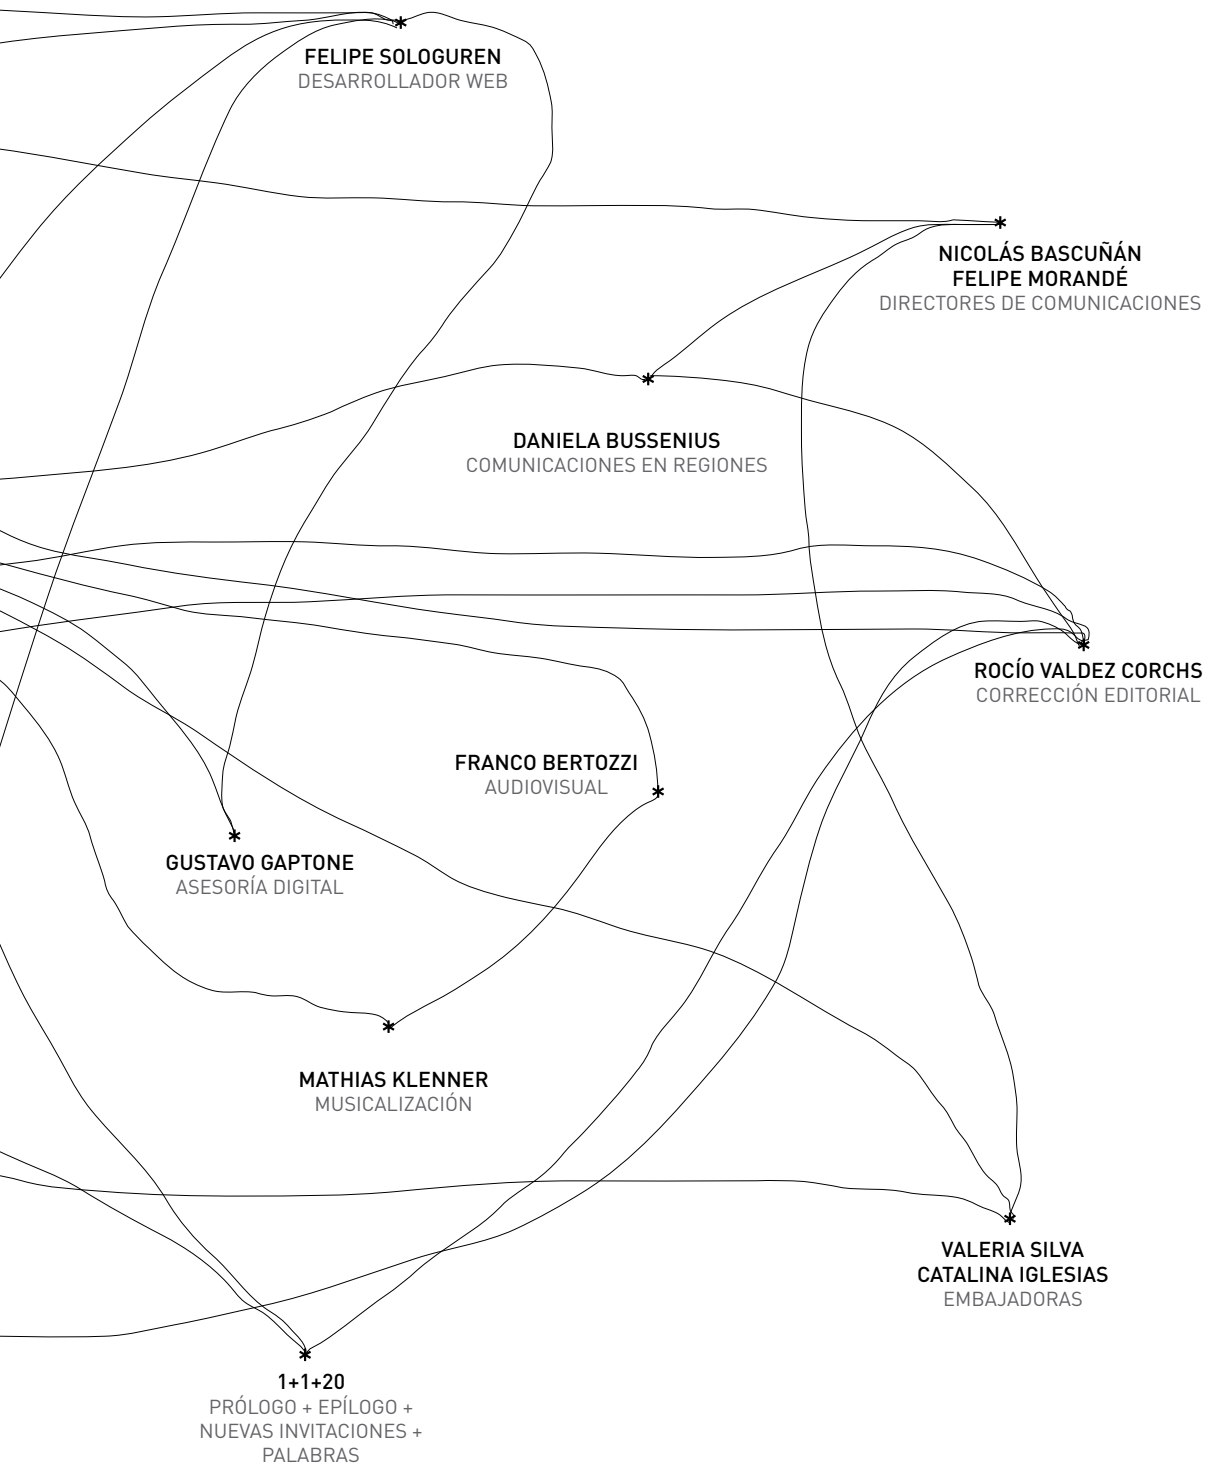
FELIPE SOLOGUREN
DESARROLLADOR WEB

NICOLÁS BASCUÑÁN
FELIPE MORANDÉ
DIRECTORES DE COMUNICACIONES

DANIELA BUSSENIUS
COMUNICACIONES EN REGIONES

ROCÍO VALDEZ CORCHS
CORRECCIÓN EDITORIAL

FRANCO BERTOZZI
AUDIOVISUAL

GUSTAVO GAPTONE
ASESORÍA DIGITAL

MATHIAS KLENNER
MUSICALIZACIÓN

VALERIA SILVA
CATALINA IGLESIAS
EMBAJADORAS

1+1+20
PRÓLOGO + EPÍLOGO +
NUEVAS INVITACIONES +
PALABRAS